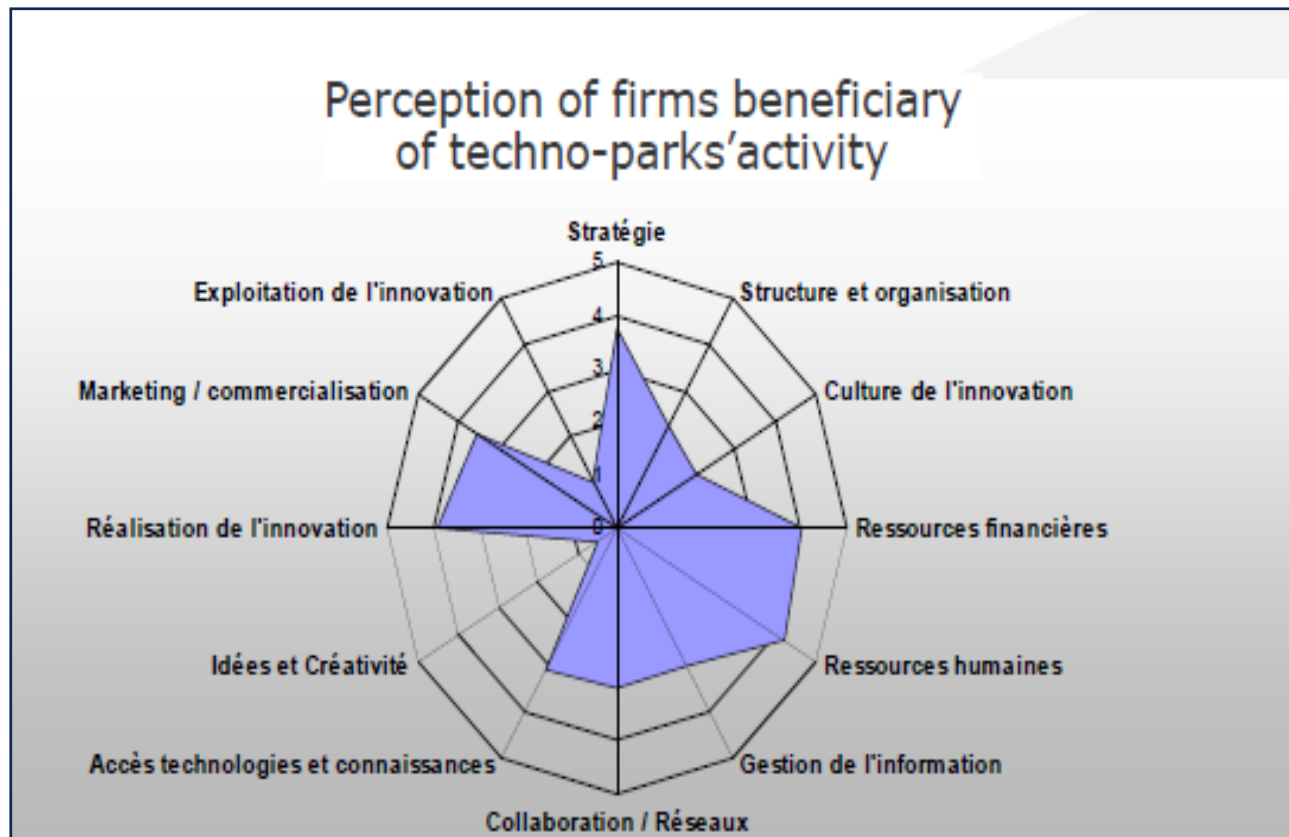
Perception of firms beneficiary of techno-parks'activity

Stratégie
5
4
3
2
1
0
Structure et organisation
Culture de l'innovation
Ressources financières
Ressources humaines
Gestion de l'information
Collaboration / Réseaux
Accès technologies et connaissances
Idées et Créativité
Réalisation de l'innovation
Marketing / commercialisation
Exploitation de l'innovation